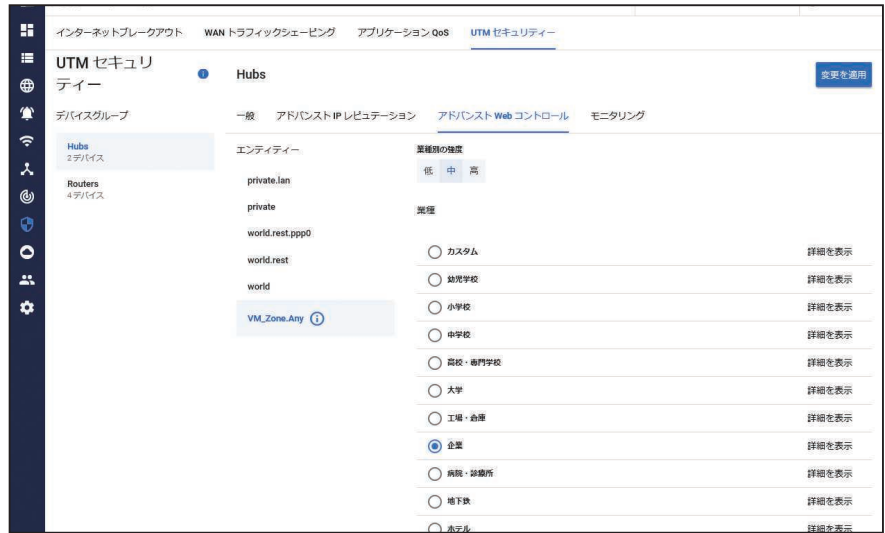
インターネットブレークアウト　WAN トラフィックシェーピング　アプリケーション QoS　UTM セキュリティー

UTM セキュリティー

デバイスグループ

Hubs
2 デバイス

Routers
4 デバイス

Hubs

変更を適用

一般　アドバンスト IP レピュテーション　アドバンスト Web コントロール　モニタリング

エンティティー

private.lan

private

world.rest.ppp0

world.rest

world

VM_Zone.Any

業種別の強度

低　中　高

業種

カスタム　詳細を表示

幼児学校　詳細を表示

小学校　詳細を表示

中学校　詳細を表示

高校・専門学校　詳細を表示

大学　詳細を表示

工場・倉庫　詳細を表示

企業　詳細を表示

病院・診療所　詳細を表示

地下鉄　詳細を表示

ホテル　詳細を表示